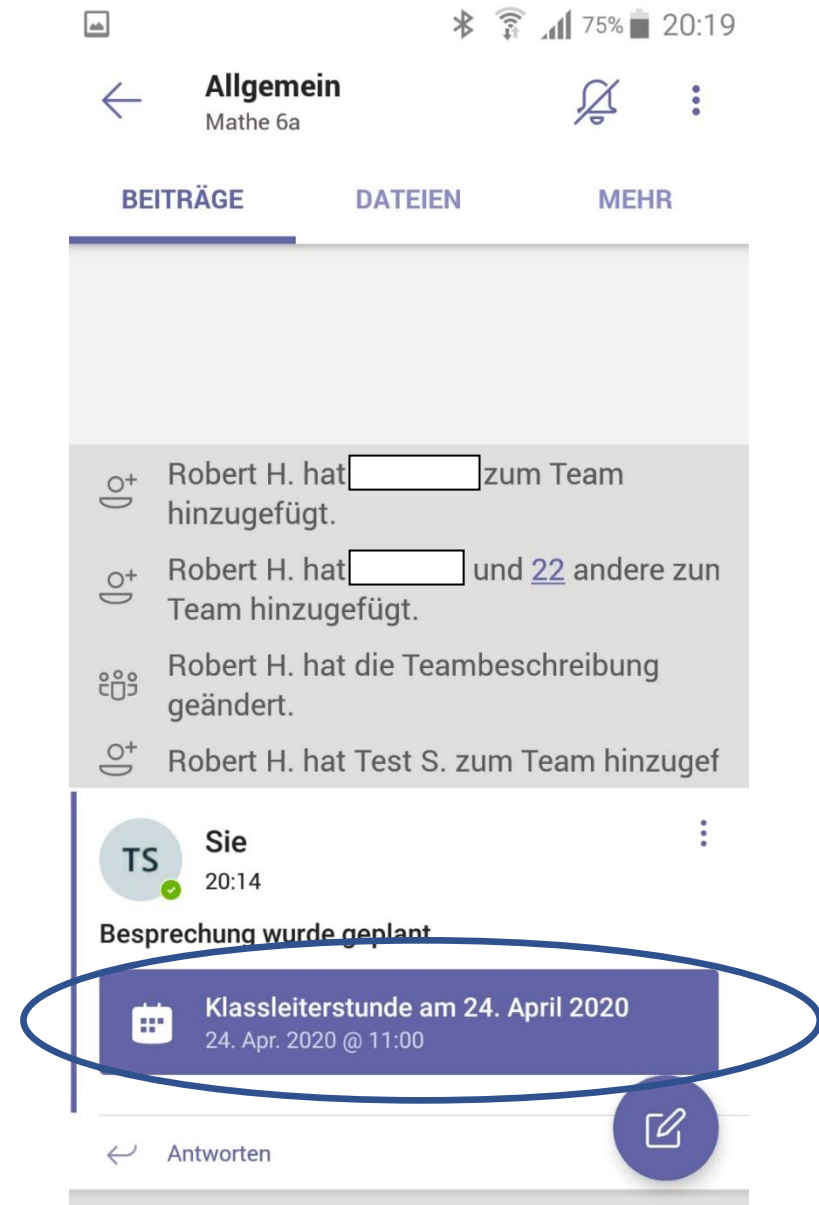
75% 20:19

Allgemein
Mathe 6a

BEITRÄGE DATEIEN MEHR

Robert H. hat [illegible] zum Team hinzugefügt.

Robert H. hat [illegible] und 22 andere zun Team hinzugefügt.

Robert H. hat die Teambeschreibung geändert.

Robert H. hat Test S. zum Team hinzugef

TS Sie
20:14

Besprechung wurde geplant

Klassleiterstunde am 24. April 2020
24. Apr. 2020 @ 11:00

Antworten